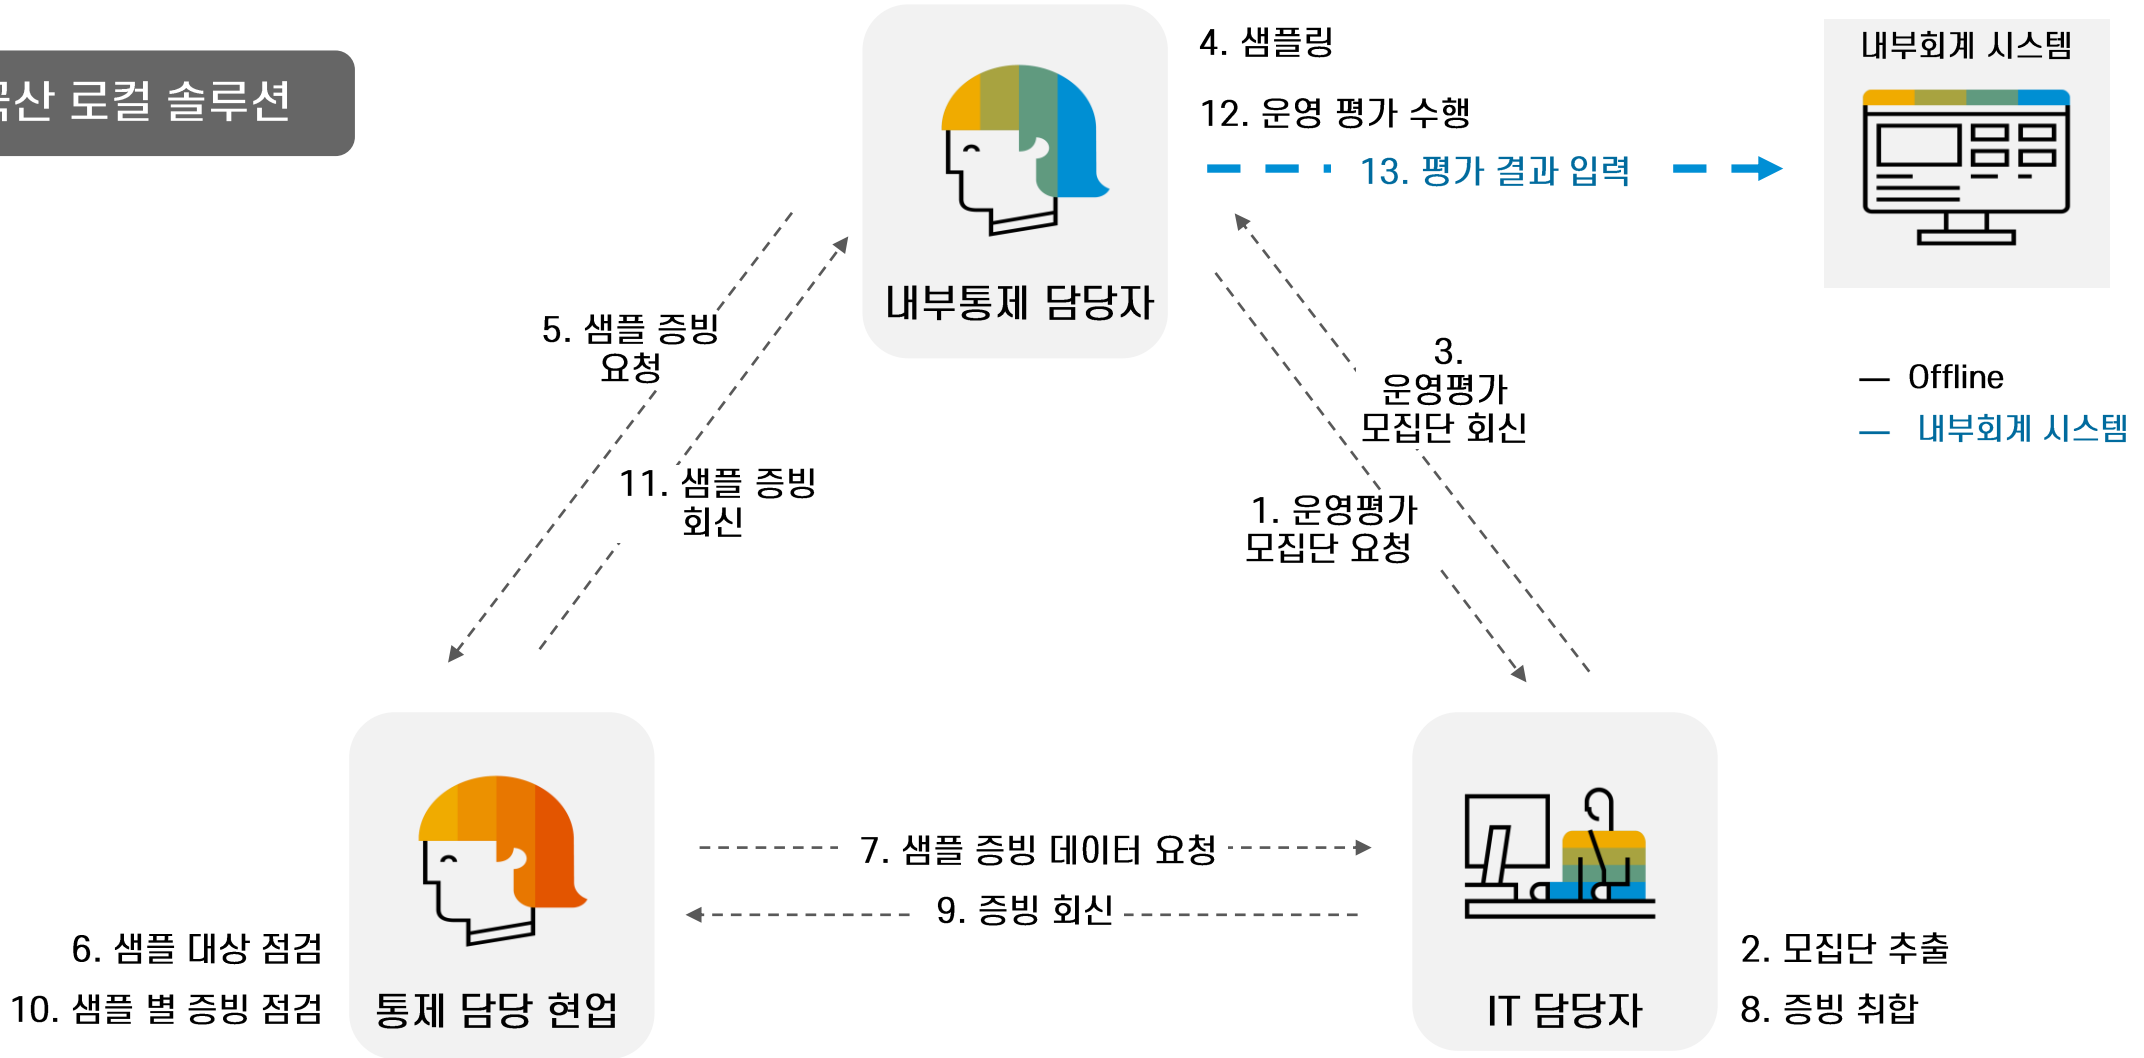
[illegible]산 로컬 솔루션

내부통제 담당자

4. 샘플링

12. 운영 평가 수행

13. 평가 결과 입력

내부회계 시스템

5. 샘플 증빙 요청

11. 샘플 증빙 회신

3. 운영평가 모집단 회신

1. 운영평가 모집단 요청

— Offline

— 내부회계 시스템

7. 샘플 증빙 데이터 요청

9. 증빙 회신

6. 샘플 대상 점검

10. 샘플 별 증빙 점검

통제 담당 현업

IT 담당자

2. 모집단 추출

8. 증빙 취합